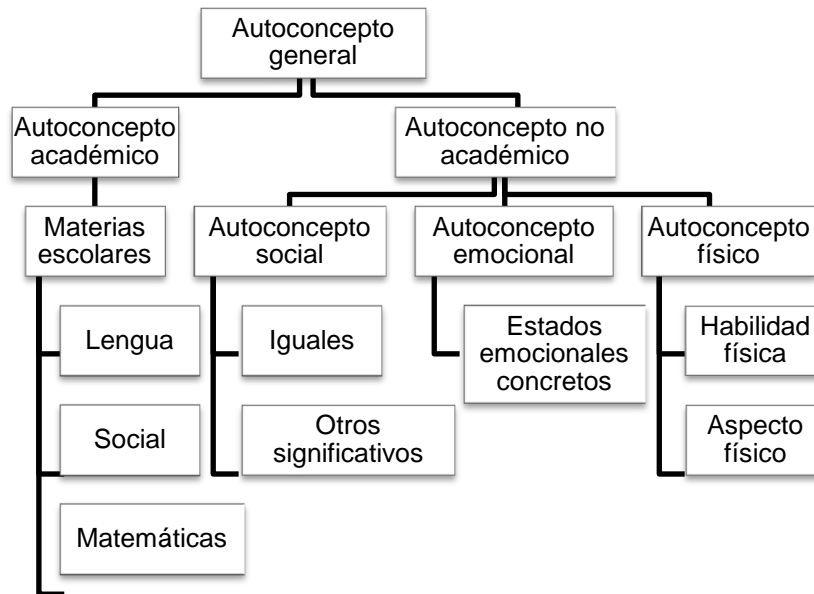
Autoconcepto general

Autoconcepto académico

Autoconcepto no académico

Materias escolares

Autoconcepto social

Autoconcepto emocional

Autoconcepto físico

Lengua

Social

Matemáticas

Iguales

Otros significativos

Estados emocionales concretos

Habilidad física

Aspecto físico